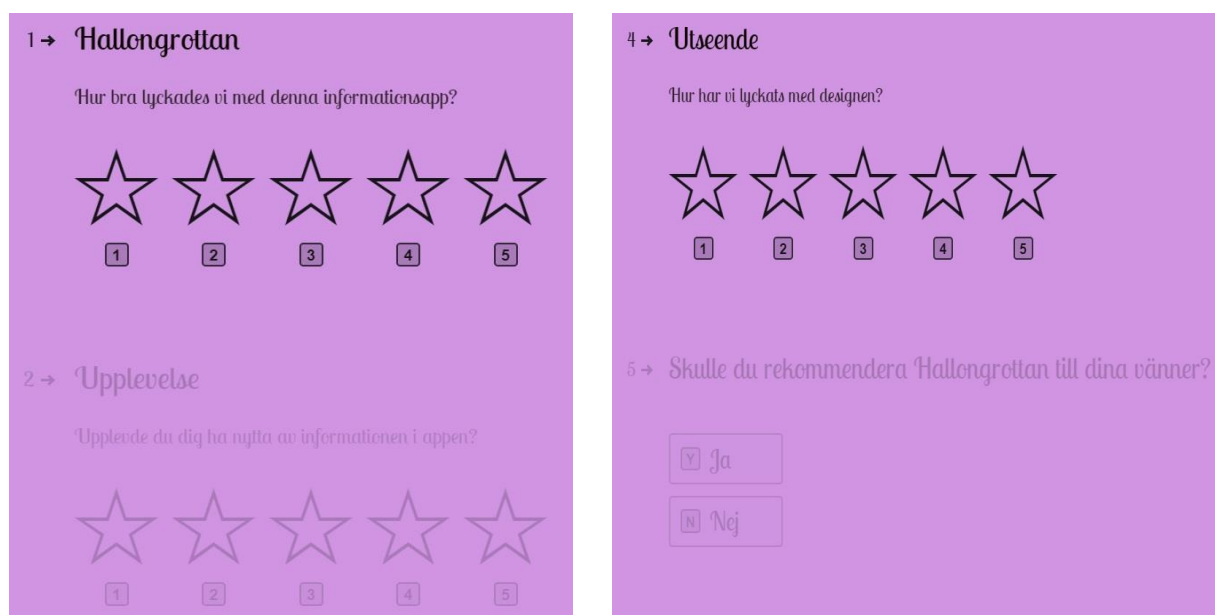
1→ Hallongrottan

Hur bra lyckades vi med denna informationsapp?

1 2 3 4 5

2→ Upplevelse

Upplevde du dig ha nytta av informationen i appen?

1 2 3 4 5

4→ Utseende

Hur har vi lyckats med designen?

1 2 3 4 5

5→ Skulle du rekommendera Hallongrottan till dina vänner?

Y Ja

N Nej